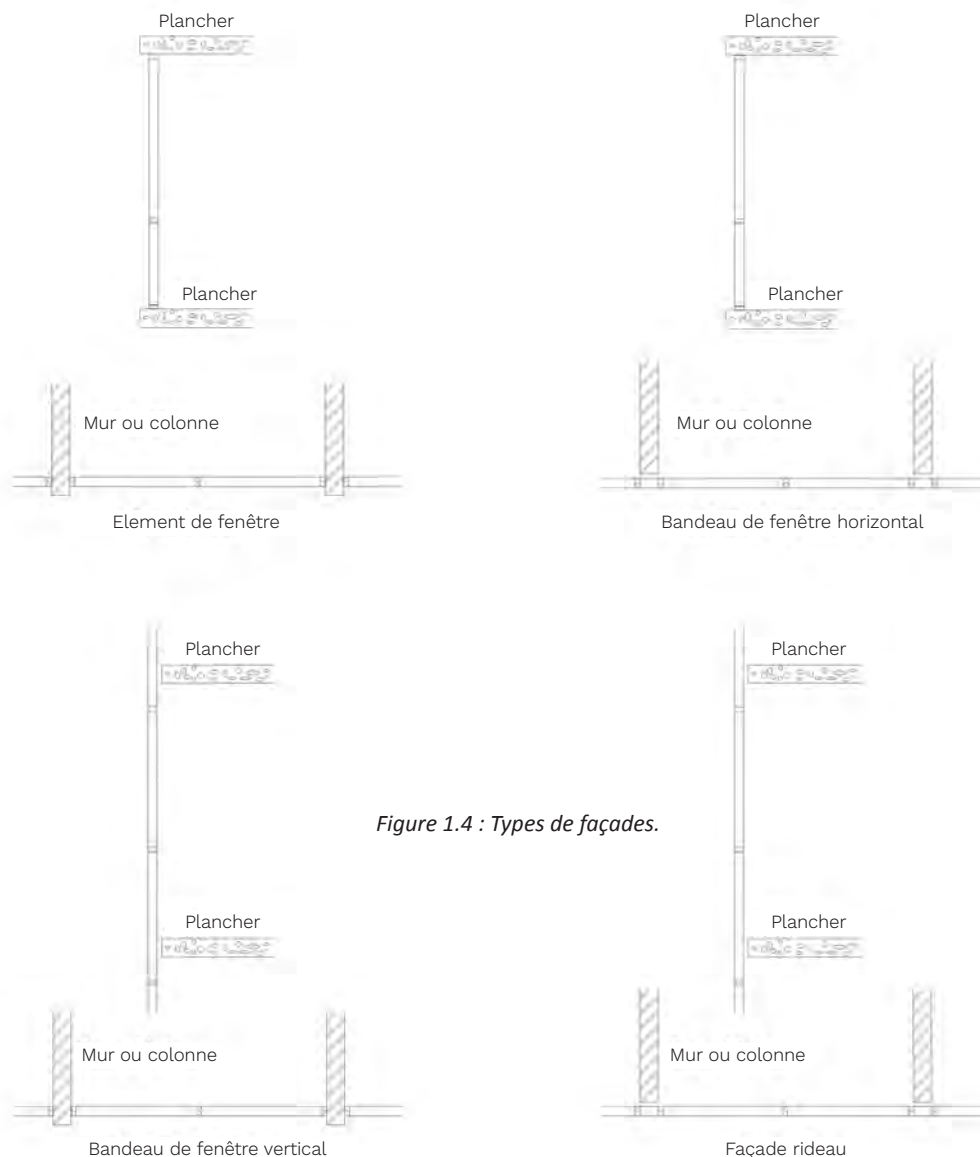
Plancher

Plancher

Mur ou colonne

Element de fenêtre

Plancher

Plancher

Mur ou colonne

Bandeau de fenêtre horizontal

Plancher

Plancher

Mur ou colonne

Bandeau de fenêtre vertical

*Figure 1.4 : Types de façades.*

Plancher

Plancher

Mur ou colonne

Façade rideau